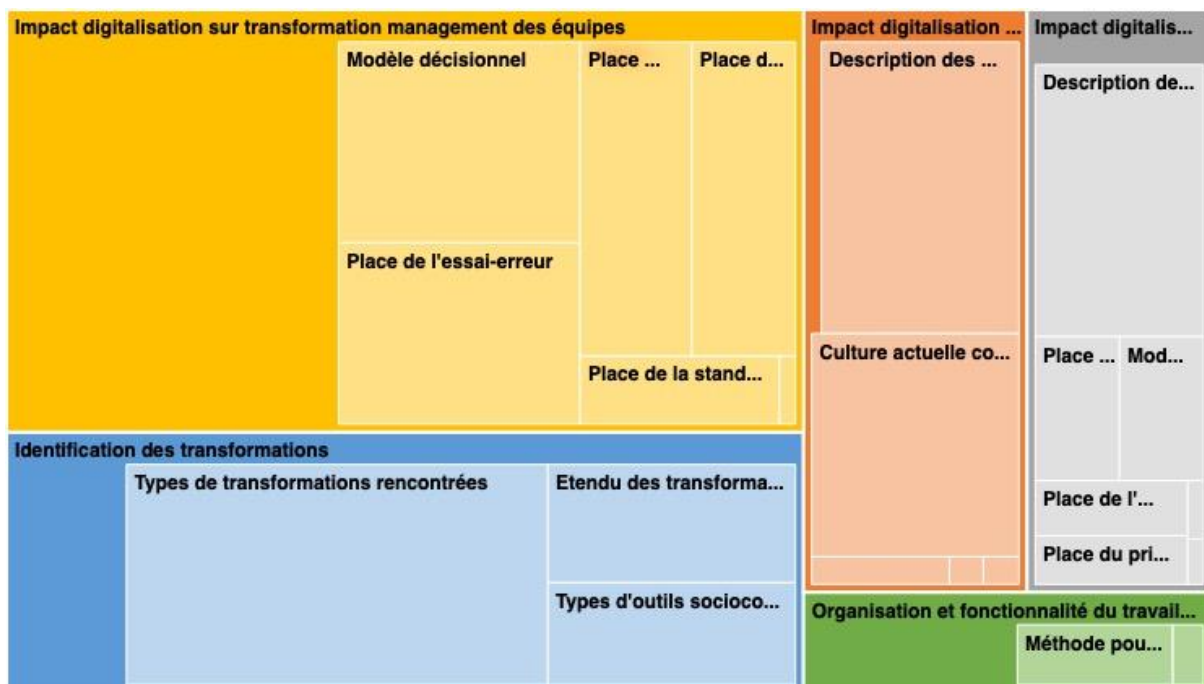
Impact digitalisation sur transformation management des équipes

Modèle décisionnel

Place ...

Place d...

Place de l'essai-erreur

Place de la stand...

Impact digitalisation ...

Description des ...

Culture actuelle co...

Impact digitalis...

Description de...

Place ...

Mod...

Place de l'...

Place du pri...

Identification des transformations

Types de transformations rencontrées

Etendu des transforma...

Types d'outils socioco...

Organisation et fonctionnalité du travail...

Méthode pou...